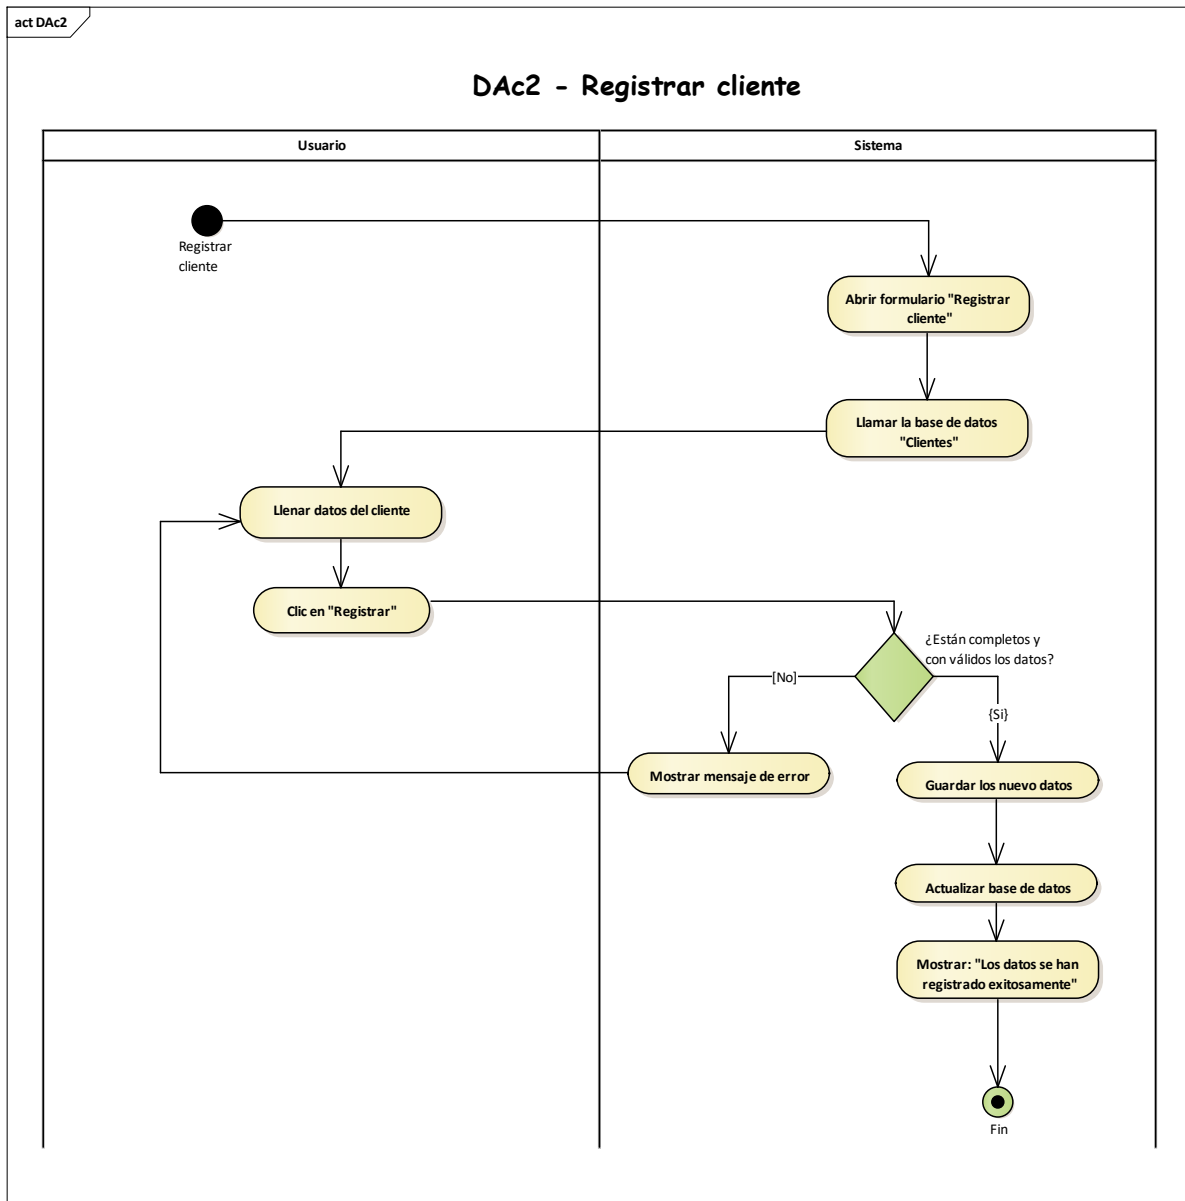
act DAc2

DAc2 - Registrar cliente

| Usuario | Sistema |
|---|---|

Registrar cliente

Abrir formulario "Registrar cliente"

Llamar la base de datos "Clientes"

Llenar datos del cliente

Clic en "Registrar"

¿Están completos y con válidos los datos?

[No]

{Si}

Mostrar mensaje de error

Guardar los nuevo datos

Actualizar base de datos

Mostrar: "Los datos se han registrado exitosamente"

Fin